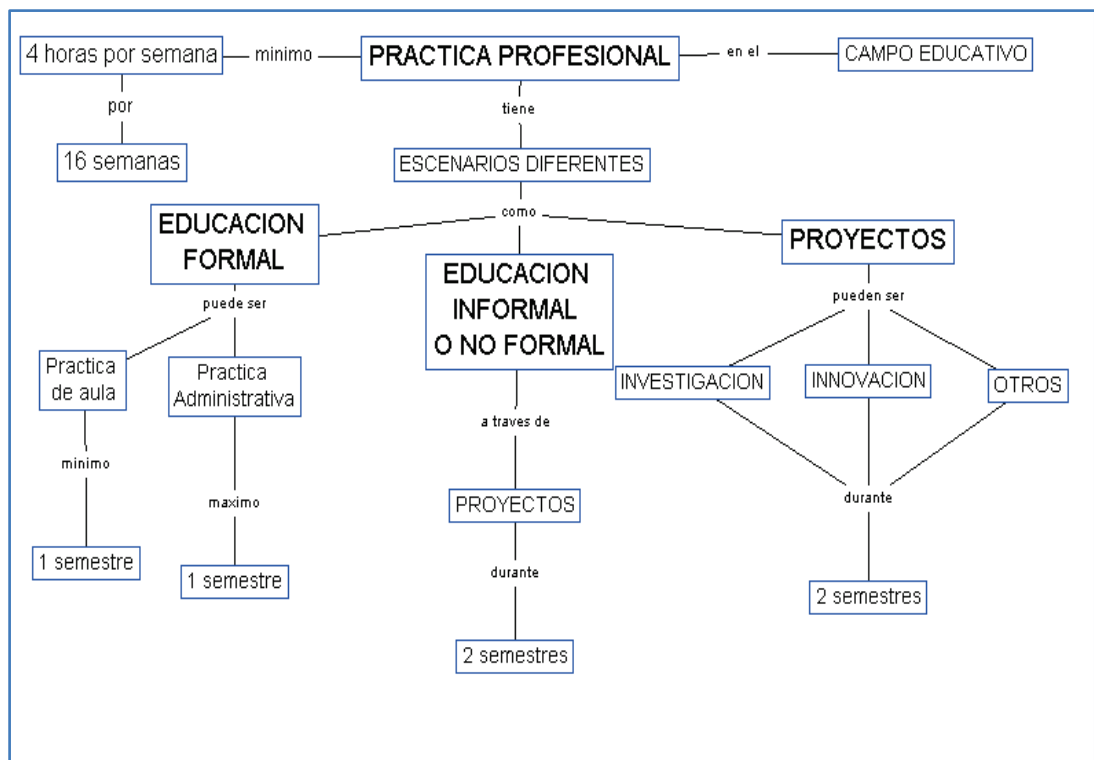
4 horas por semana
minimo
PRACTICA PROFESIONAL
en el
CAMPO EDUCATIVO
por
16 semanas
tiene
ESCENARIOS DIFERENTES
como
EDUCACION FORMAL
EDUCACION INFORMAL O NO FORMAL
PROYECTOS
puede ser
Practica de aula
Practica Administrativa
minimo
1 semestre
maximo
1 semestre
a traves de
PROYECTOS
durante
2 semestres
pueden ser
INVESTIGACION
INNOVACION
OTROS
durante
2 semestres